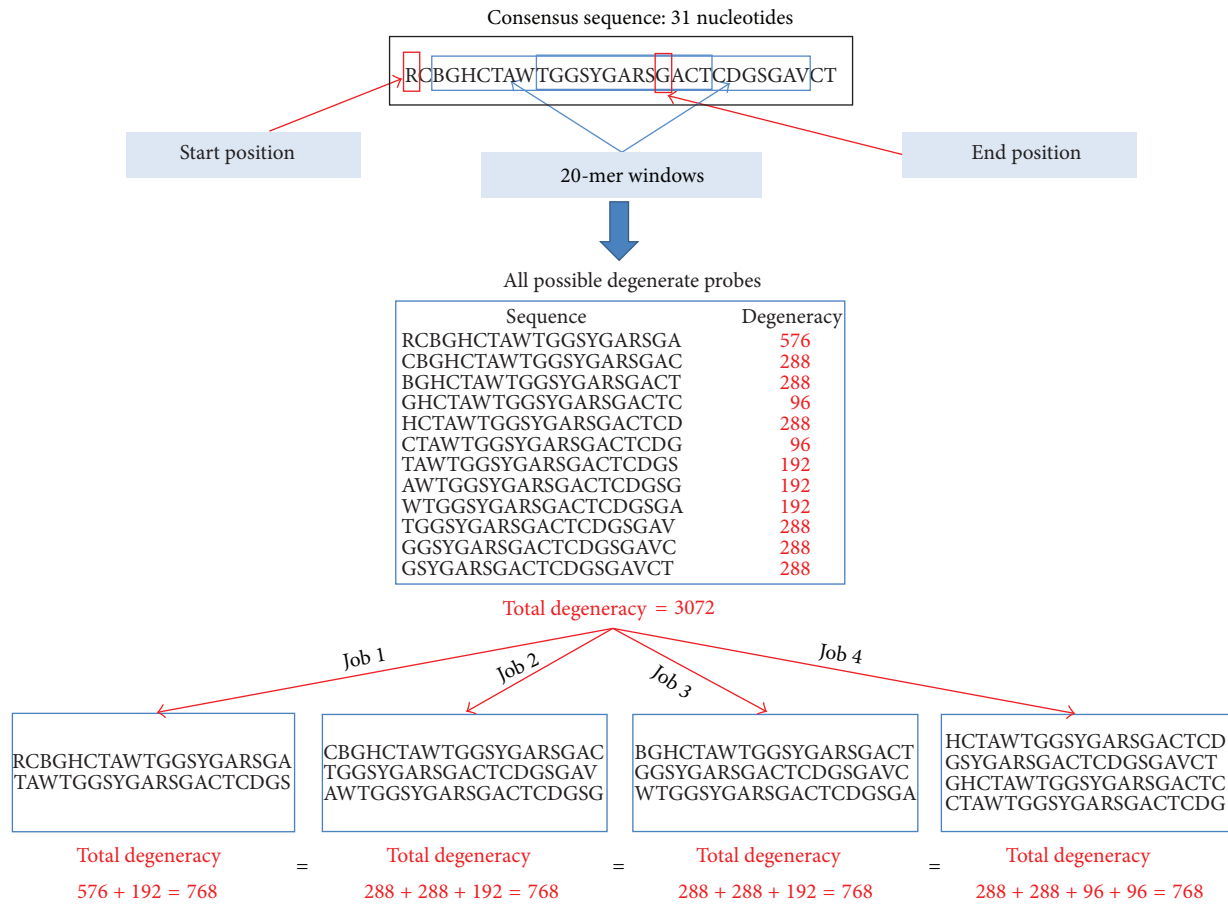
Consensus sequence: 31 nucleotides

RCBGHCTAWTGGSYGARSGACTCDGSGAVCT

Start position

20-mer windows

End position

All possible degenerate probes

| Sequence | Degeneracy |
|---|---|
| RCBGHCTAWTGGSYGARSGA | 576 |
| CBGHCTAWTGGSYGARSGAC | 288 |
| BGHCTAWTGGSYGARSGACT | 288 |
| GHCTAWTGGSYGARSGACTC | 96 |
| HCTAWTGGSYGARSGACTCD | 288 |
| CTAWTGGSYGARSGACTCDG | 96 |
| TAWTGGSYGARSGACTCDGS | 192 |
| AWTGGSYGARSGACTCDGSG | 192 |
| WTGGSYGARSGACTCDGSGA | 192 |
| TGGSYGARSGACTCDGSGAV | 288 |
| GGSYGARSGACTCDGSGAVC | 288 |
| GSYGARSGACTCDGSGAVCT | 288 |

Total degeneracy = 3072

Job 1

Job 2

Job 3

Job 4

RCBGHCTAWTGGSYGARSGA
TAWTGGSYGARSGACTCDGS

CBGHCTAWTGGSYGARSGAC
TGGSYGARSGACTCDGSGAV
AWTGGSYGARSGACTCDGSG

BGHCTAWTGGSYGARSGACT
GGSYGARSGACTCDGSGAVC
WTGGSYGARSGACTCDGSGA

HCTAWTGGSYGARSGACTCD
GSYGARSGACTCDGSGAVCT
GHCTAWTGGSYGARSGACTC
CTAWTGGSYGARSGACTCDG

Total degeneracy
576 + 192 = 768

=

Total degeneracy
288 + 288 + 192 = 768

=

Total degeneracy
288 + 288 + 192 = 768

=

Total degeneracy
288 + 288 + 96 + 96 = 768